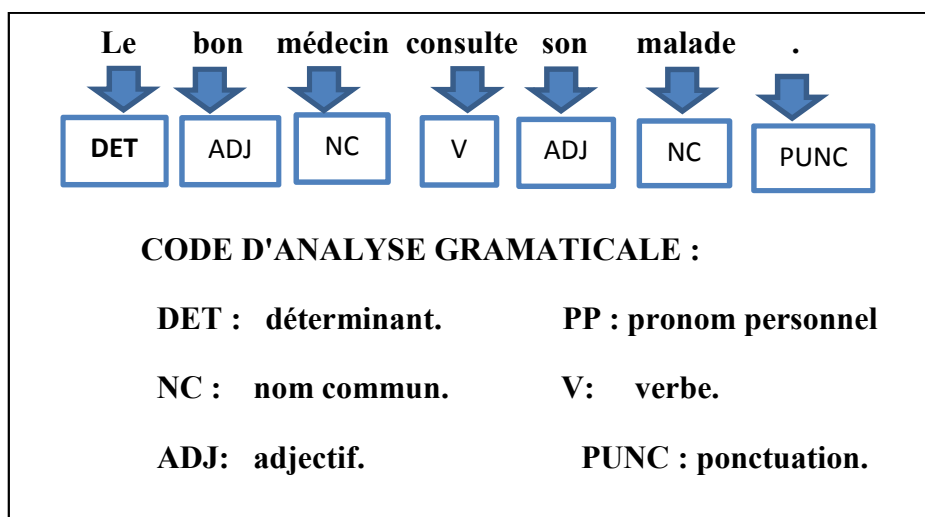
Le bon médecin consulte son malade .

DET ADJ NC V ADJ NC PUNC

CODE D'ANALYSE GRAMATICALE :

DET : déterminant.

PP : pronom personnel

NC : nom commun.

V: verbe.

ADJ: adjectif.

PUNC : ponctuation.